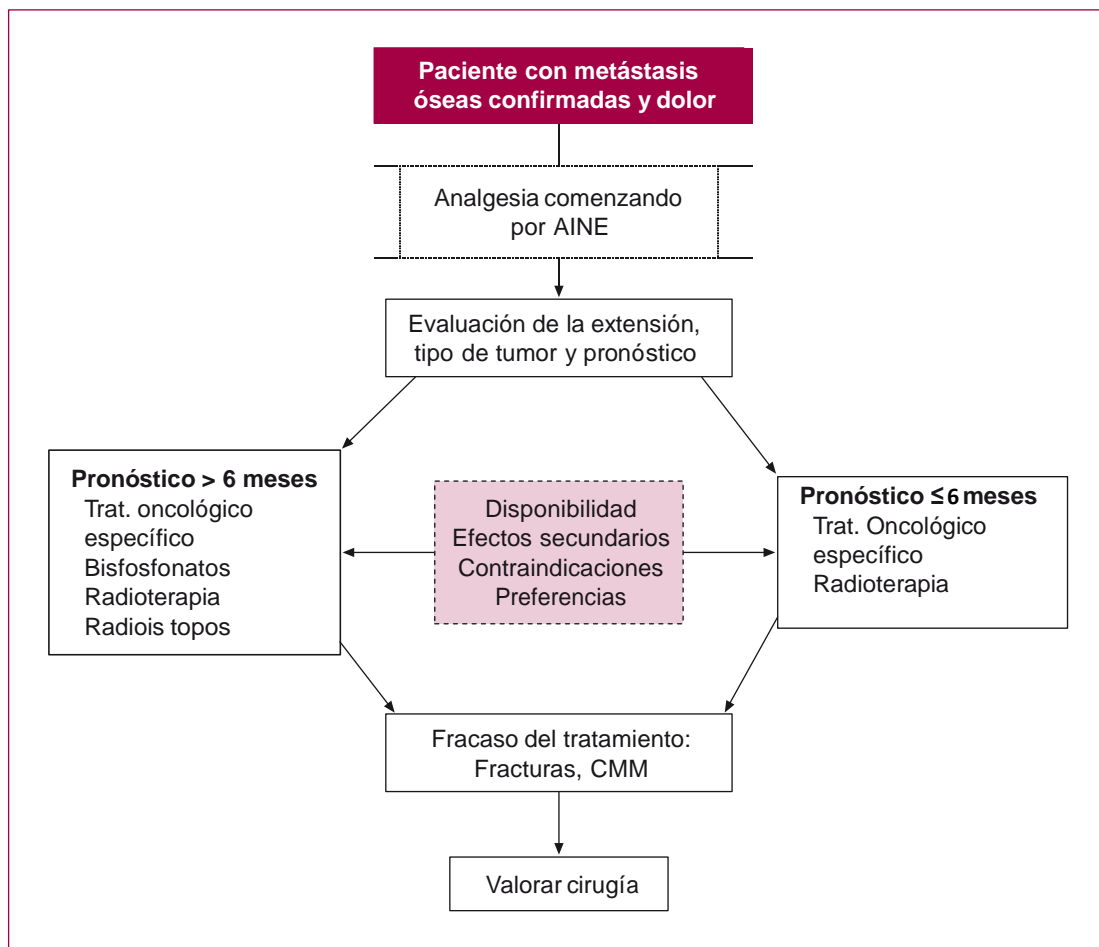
Paciente con metástasis óseas confirmadas y dolor

Analgesia comenzando por AINE

Evaluación de la extensión, tipo de tumor y pronóstico

**Pronóstico > 6 meses**
Trat. oncológico específico
Bisfosfonatos
Radioterapia
Radiois topos

Disponibilidad
Efectos secundarios
Contraindicaciones
Preferencias

**Pronóstico ≤ 6 meses**
Trat. Oncológico específico
Radioterapia

Fracaso del tratamiento: Fracturas, CMM

Valorar cirugía